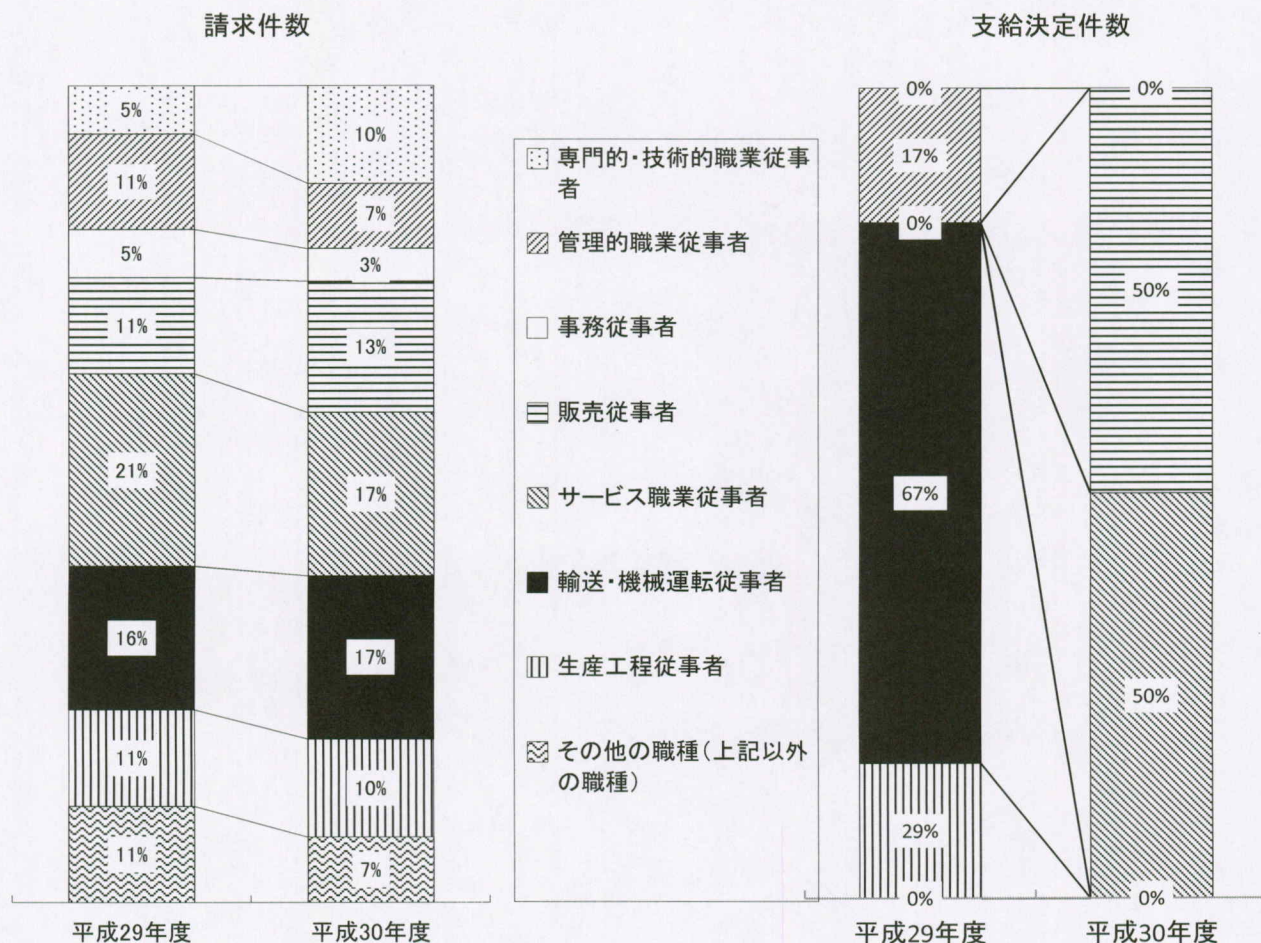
請求件数

5%
11%
5%
11%
21%
16%
11%
11%
平成29年度

10%
7%
3%
13%
17%
17%
10%
7%
平成30年度

専門的・技術的職業従事者
管理的職業従事者
事務従事者
販売従事者
サービス職業従事者
輸送・機械運転従事者
生産工程従事者
その他の職種(上記以外の職種)

支給決定件数

0%
17%
0%
67%
29%
0%
平成29年度

0%
50%
50%
0%
平成30年度